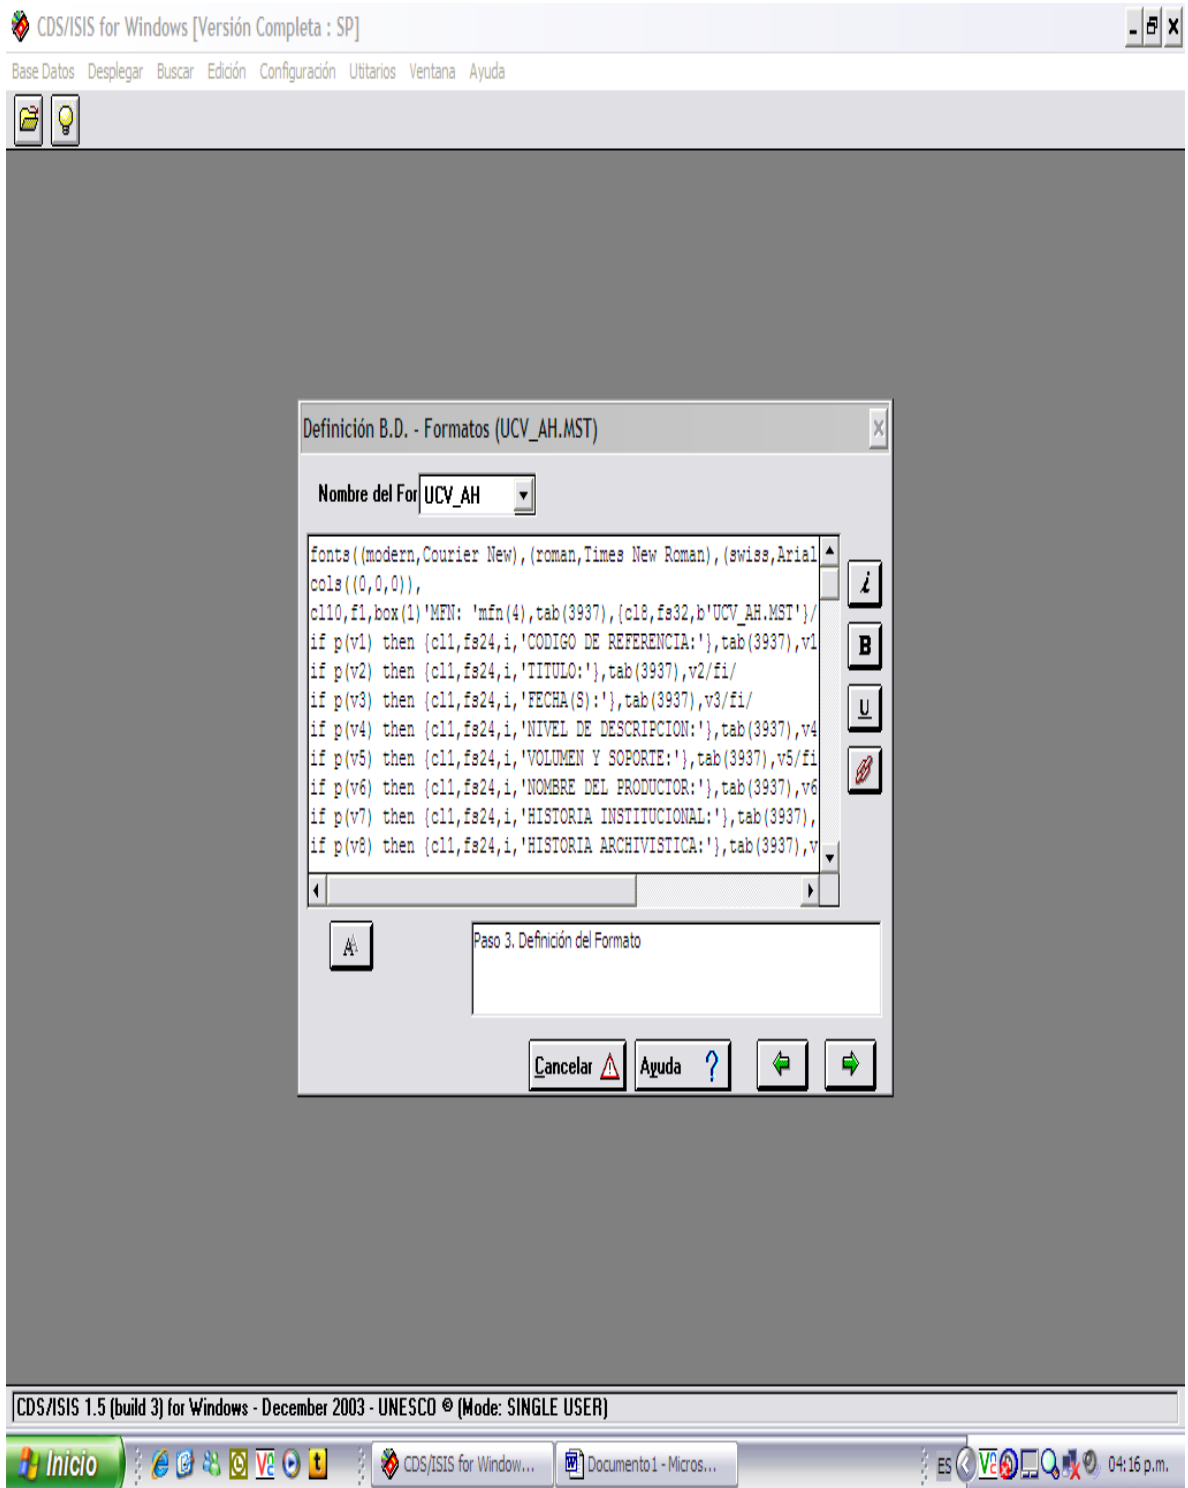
CDS/ISIS for Windows [Versión Completa : SP]

Base Datos Desplegar Buscar Edición Configuración Utitarios Ventana Ayuda

Definición B.D. - Formatos (UCV_AH.MST)

Nombre del For UCV_AH

fonts((modern,Courier New),(roman,Times New Roman),(swiss,Arial
cols((0,0,0)),
cl10,f1,box(1)'MFN: 'mfn(4),tab(3937),{cl8,fs32,b'UCV_AH.MST'}/
if p(v1) then {cl1,fs24,i,'CODIGO DE REFERENCIA:'},tab(3937),v1
if p(v2) then {cl1,fs24,i,'TITULO:'},tab(3937),v2/fi/
if p(v3) then {cl1,fs24,i,'FECHA(S):'},tab(3937),v3/fi/
if p(v4) then {cl1,fs24,i,'NIVEL DE DESCRIPCION:'},tab(3937),v4
if p(v5) then {cl1,fs24,i,'VOLUMEN Y SOPORTE:'},tab(3937),v5/fi
if p(v6) then {cl1,fs24,i,'NOMBRE DEL PRODUCTOR:'},tab(3937),v6
if p(v7) then {cl1,fs24,i,'HISTORIA INSTITUCIONAL:'},tab(3937),
if p(v8) then {cl1,fs24,i,'HISTORIA ARCHIVISTICA:'},tab(3937),v

i
B
U

A

Paso 3. Definición del Formato

Cancelar Ayuda ?

CDS/ISIS 1.5 (build 3) for Windows - December 2003 - UNESCO © (Mode: SINGLE USER)

Inicio CDS/ISIS for Window... Documento1 - Micros... ES 04:16 p.m.